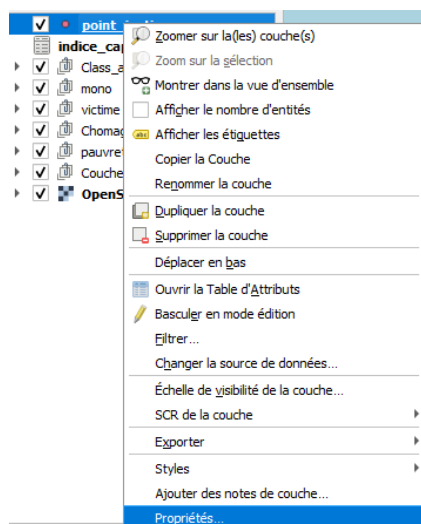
point_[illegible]
indice_cap
Class_a
mono
victime
Chomag
pauvre
Couche
OpenS

Zoomer sur la(les) couche(s)
Zoom sur la sélection
Montrer dans la vue d'ensemble
Afficher le nombre d'entités
Afficher les étiquettes
Copier la Couche
Renommer la couche
Dupliquer la couche
Supprimer la couche
Déplacer en bas
Ouvrir la Table d'Attributs
Basculer en mode édition
Filtrer...
Changer la source de données...
Échelle de visibilité de la couche...
SCR de la couche
Exporter
Styles
Ajouter des notes de couche...
Propriétés...